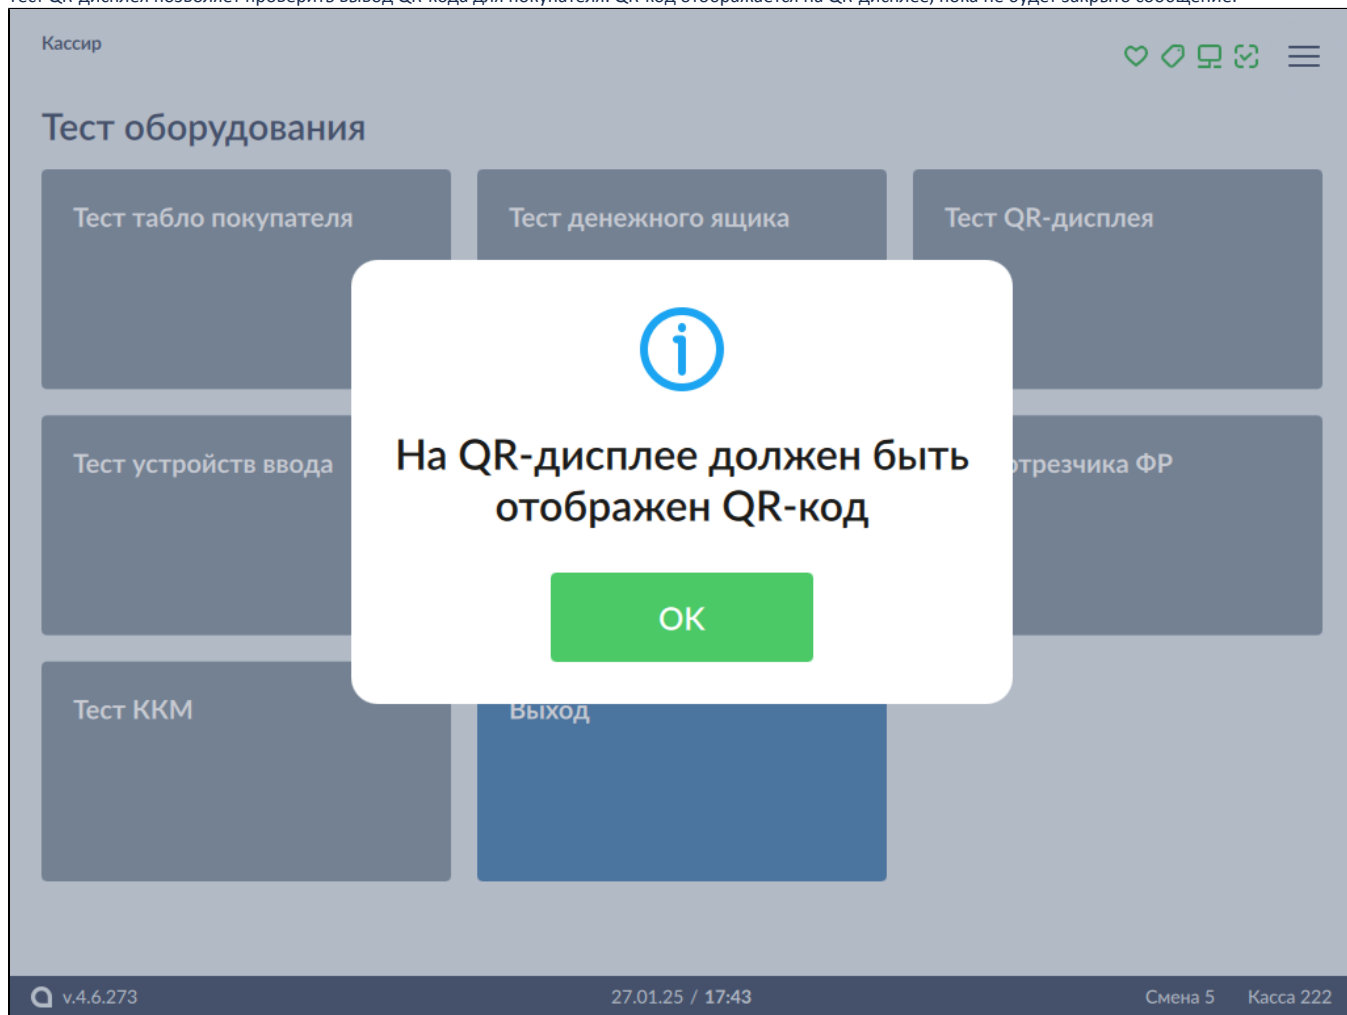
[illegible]

Кассир

Тест оборудования

Тест табло покупателя

Тест денежного ящика

Тест QR-дисплея

Тест устройств ввода

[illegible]трезчика ФР

Тест ККМ

Выход

На QR-дисплее должен быть отображен QR-код

OK

v.4.6.273

27.01.25 / 17:43

Смена 5

Касса 222